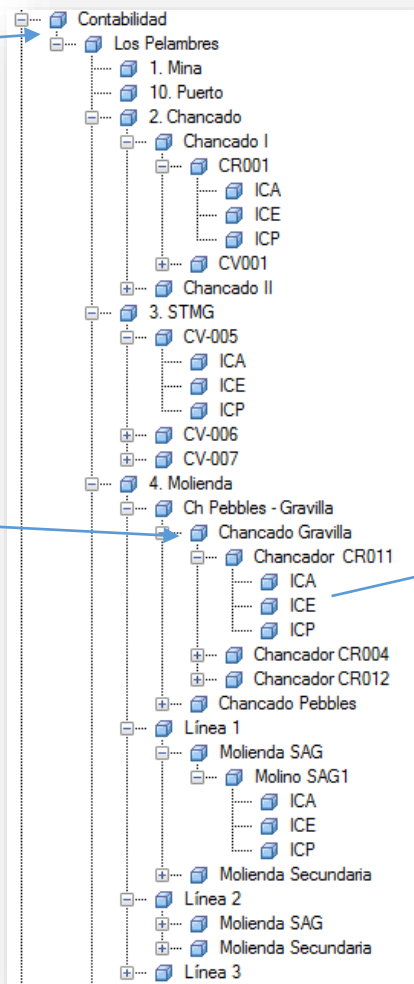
Contabilidad
Los Pelambres
1. Mina
10. Puerto
2. Chancado
Chancado I
CR001
ICA
ICE
ICP
CV001
Chancado II
3. STMG
CV-005
ICA
ICE
ICP
CV-006
CV-007
4. Molienda
Ch Pebbles - Gravilla
Chancado Gravilla
Chancador CR011
ICA
ICE
ICP
Chancador CR004
Chancador CR012
Chancado Pebbles
Línea 1
Molienda SAG
Molino SAG1
ICA
ICE
ICP
Molienda Secundaria
Línea 2
Molienda SAG
Molienda Secundaria
Línea 3